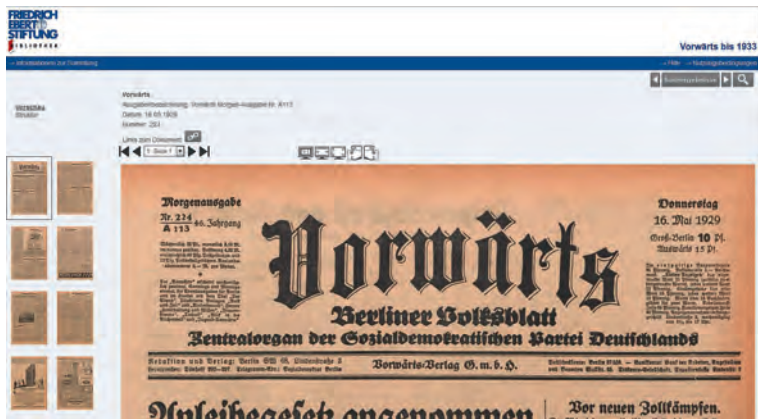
FRIEDRICH EBERT STIFTUNG
BIBLIOTHEK

Vorwärts bis 1933

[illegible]

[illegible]

Verzeichnis
Struktur

Vorwärts
Ausgabenbezeichnung: Vorwärts Morgen-Ausgabe Nr. A113
Datum: 16.05.1929
Nummer: 224

Links zum Dokument

Morgenausgabe
Nr. 224
A 113
46. Jahrgang

Donnerstag
16. Mai 1929
Groß-Berlin 10 Pf.
Auswärts 15 Pf.

Vorwärts

Berliner Volksblatt

Zentralorgan der Sozialdemokratischen Partei Deutschlands

Redaktion und Verlag: Berlin SW 68, Lindenstraße 3

Vorwärts-Verlag G. m. b. H.

Anleihegesetz angenommen

Vor neuen Zollkämpfen.